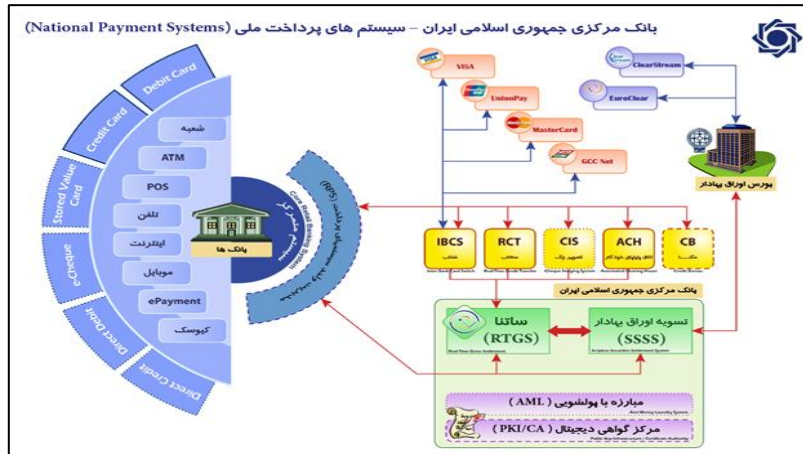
بانک مرکزی جمهوری اسلامی ایران – سیستم های پرداخت ملی (National Payment Systems)

Debit Card
Credit Card
Stored Value Card
e-Cheque
Direct Debit
Direct Credit

شعبه
ATM
POS
تلفن
اینترنت
موبایل
ePayment
کیوسک

بانک ها

Core Retail Banking System

VISA
UnionPay
MasterCard
GCC Net
ClearStream
EuroClear

بورس اوراق بهادار

IBCS
RCT
CIS
ACH
CB

بانک مرکزی جمهوری اسلامی ایران

ساتنا
(RTGS)
Real Time Gross Settlement

تسویه اوراق بهادار
(SSSS)
Scripless Securities Settlement System

مبارزه با پولشویی ( AML )
Anti Money Laundering System

مرکز گواهی دیجیتال ( PKI/CA )
Public Key Infrastructure / Certificate Authority